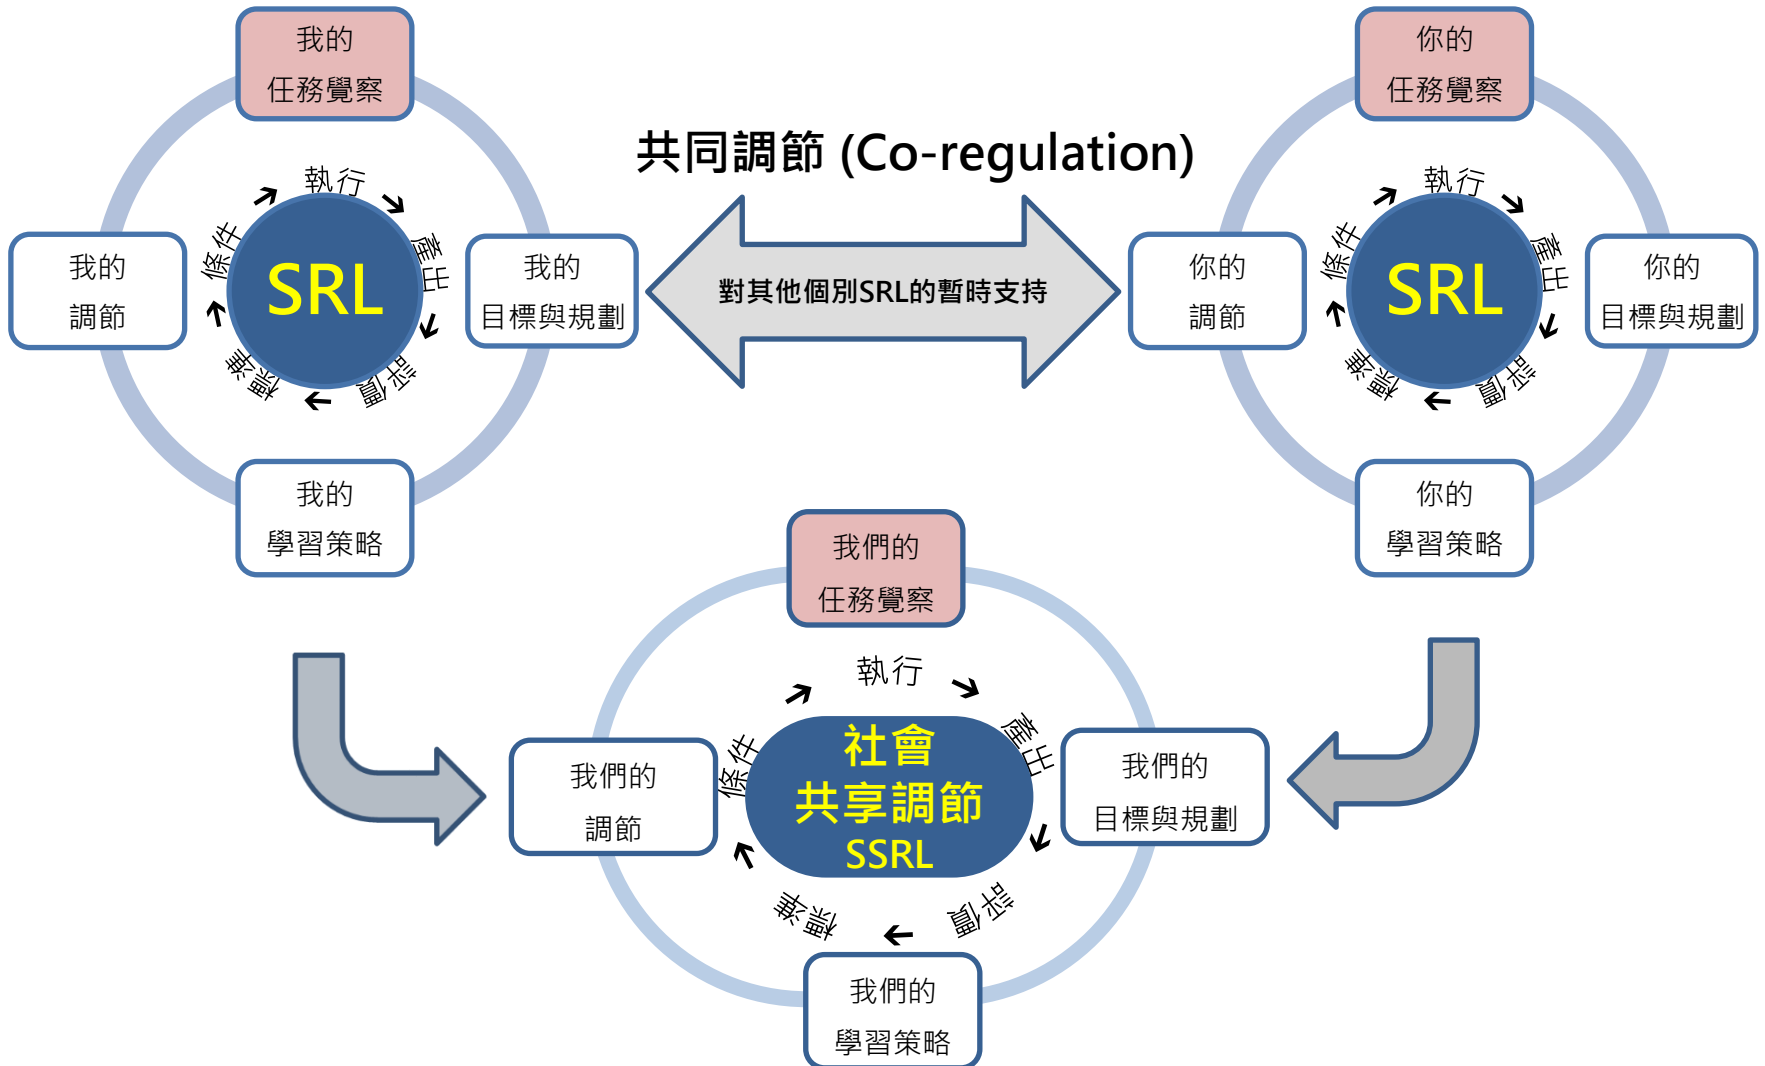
我的
任務覺察

我的
調節

SRL

執行

產出

評量

標準

條件

我的
目標與規劃

我的
學習策略

共同調節 (Co-regulation)

對其他個別SRL的暫時支持

你的
任務覺察

你的
調節

SRL

執行

產出

評量

標準

條件

你的
目標與規劃

你的
學習策略

我們的
任務覺察

我們的
調節

社會
共享調節
SSRL

執行

產出

評量

標準

條件

我們的
目標與規劃

我們的
學習策略